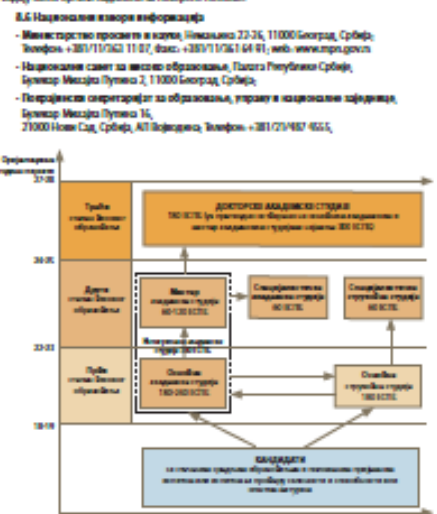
8.6 Национални извори информација

- Министарство просвете и науке, Немањина 22-26, 11000 Београд, Србија; Телефон: +381/11/363 11 07, Факс: +381/11/361 64 91, web: www.mpn.gov.rs
- Национални савет за високо образовање, Палата Републике Србије, Булевар Михајла Пупина 2, 11000 Београд, Србија;
- Покрајински секретаријат за образовање, управу и националне заједнице, Булевар Михајла Пупина 16, 21000 Нови Сад, Србија, АП Војводина, Телефон: +381/21/487 4555,

Средња старост студента
27-30
24-25
22-23
18-19

Трећи степен високог образовања
Други степен високог образовања
Први степен високог образовања

ДОКТОРСКЕ АКАДЕМСКЕ СТУДИЈЕ
180 ЕСПБ (уз претходно завршене основне академске и мастер академске студије укупно 300 ЕСПБ)

Мастер академске студије
60-120 ЕСПБ

Интегрисане академске студије 360 ЕСПБ

Специјалистичке академске студије
60 ЕСПБ

Специјалистичке струковне студије
60 ЕСПБ

Основне академске студије
180-240 ЕСПБ

Основне струковне студије
180 ЕСПБ

КАНДИДАТИ
са стеченим средњим образовањем у четворогодишњем трајању положеним пријемним испитом, провером склоности и способности или тестом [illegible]